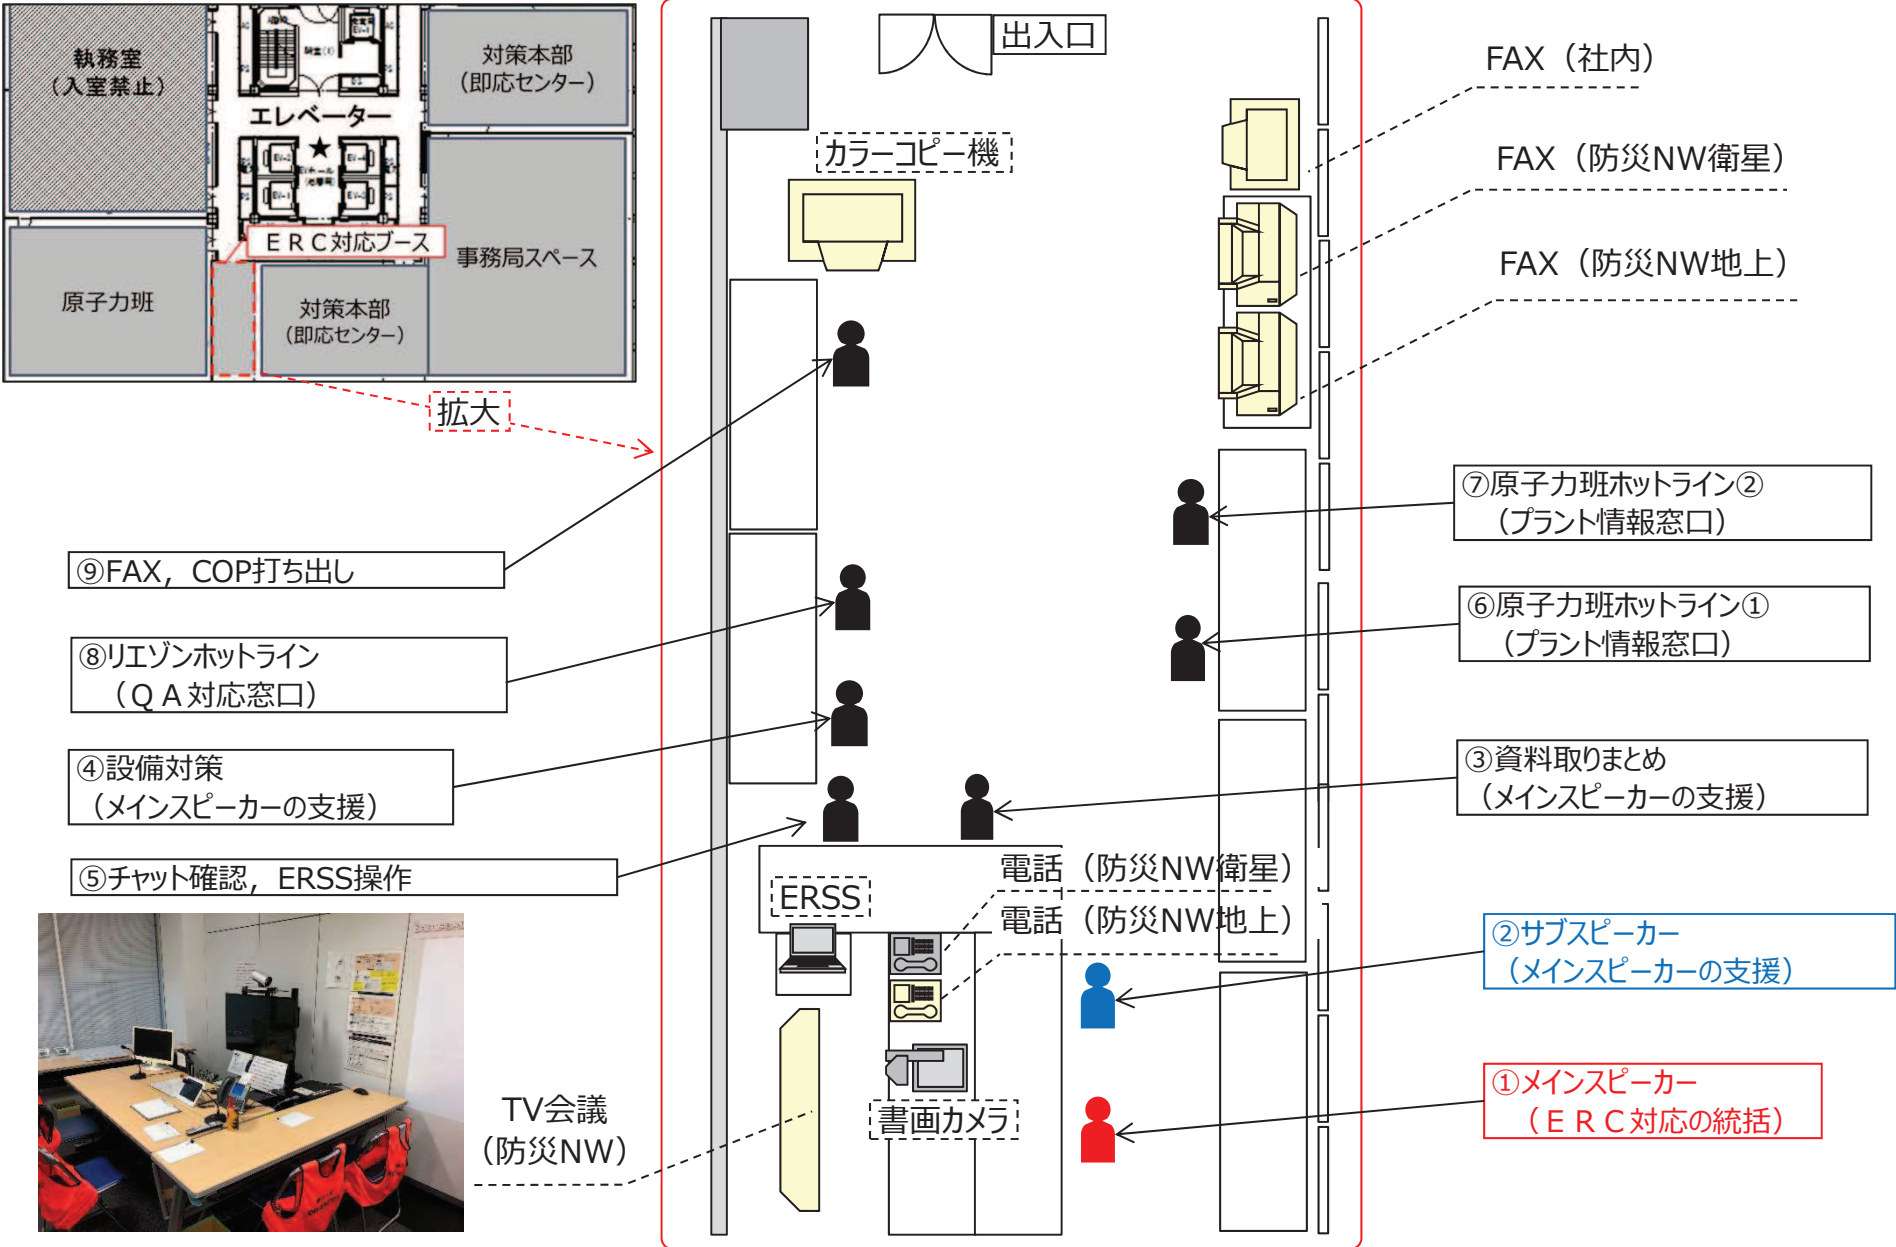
執務室
（入室禁止）

エレベーター

対策本部
（即応センター）

ＥＲＣ対応ブース

事務局スペース

原子力班

対策本部
（即応センター）

拡大

出入口

カラーコピー機

FAX（社内）

FAX（防災NW衛星）

FAX（防災NW地上）

⑦原子力班ホットライン②
（プラント情報窓口）

⑥原子力班ホットライン①
（プラント情報窓口）

③資料取りまとめ
（メインスピーカーの支援）

⑨FAX，COP打ち出し

⑧リエゾンホットライン
（ＱＡ対応窓口）

④設備対策
（メインスピーカーの支援）

⑤チャット確認，ERSS操作

ERSS

電話（防災NW衛星）

電話（防災NW地上）

②サブスピーカー
（メインスピーカーの支援）

①メインスピーカー
（ＥＲＣ対応の統括）

TV会議
（防災NW）

書画カメラ